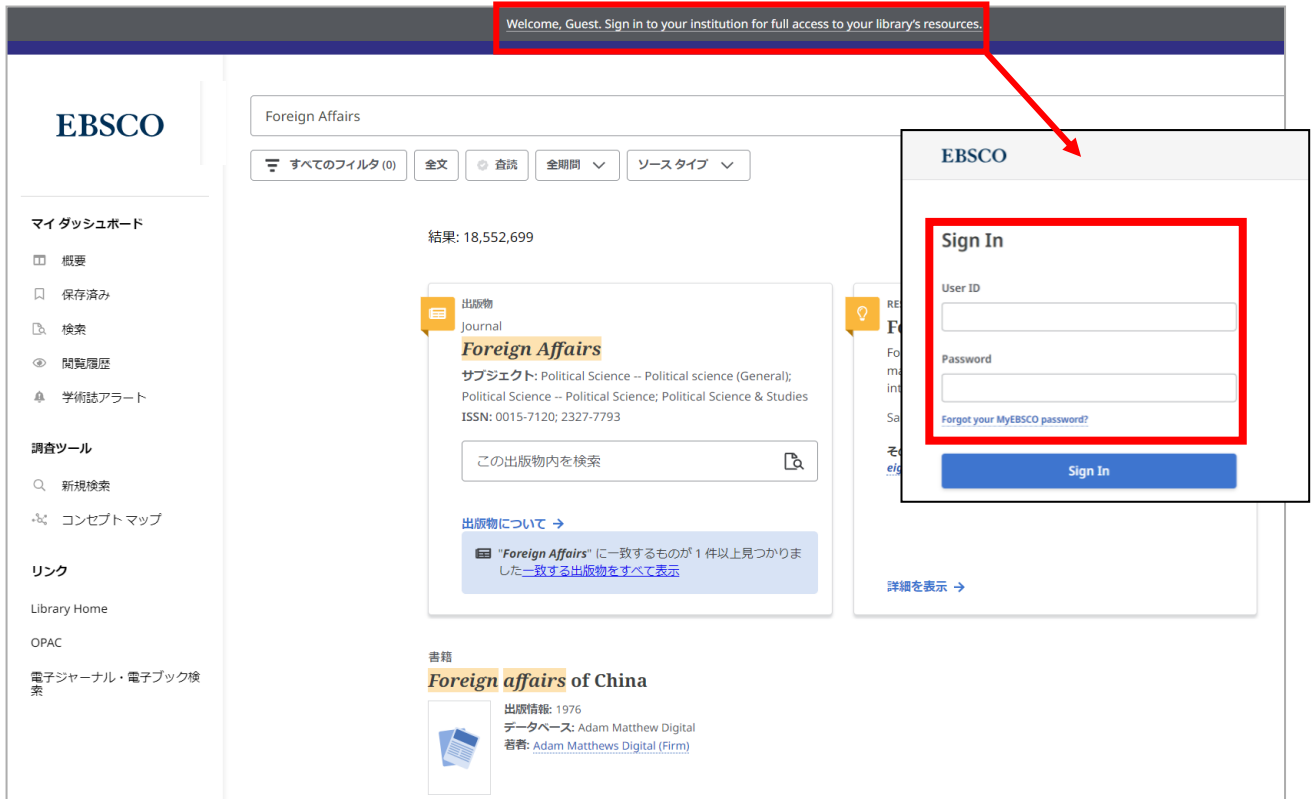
Welcome, Guest. Sign in to your institution for full access to your library's resources.

EBSCO

Foreign Affairs

すべてのフィルタ (0)　全文　査読　全期間　ソース タイプ

マイ ダッシュボード

概要

保存済み

検索

閲覧履歴

学術誌アラート

調査ツール

新規検索

コンセプト マップ

リンク

Library Home

OPAC

電子ジャーナル・電子ブック検索

結果: 18,552,699

出版物

Journal

Foreign Affairs

サブジェクト: Political Science -- Political science (General); Political Science -- Political Science; Political Science & Studies

ISSN: 0015-7120; 2327-7793

この出版物内を検索

出版物について →

"Foreign Affairs" に一致するものが 1 件以上見つかりました一致する出版物をすべて表示

RE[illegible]

Fo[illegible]

Fo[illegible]
ma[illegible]
int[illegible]

Sa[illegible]

その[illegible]
eig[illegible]

詳細を表示 →

書籍

Foreign affairs of China

出版情報: 1976

データベース: Adam Matthew Digital

著者: Adam Matthews Digital (Firm)

EBSCO

Sign In

User ID

Password

Forgot your MyEBSCO password?

Sign In